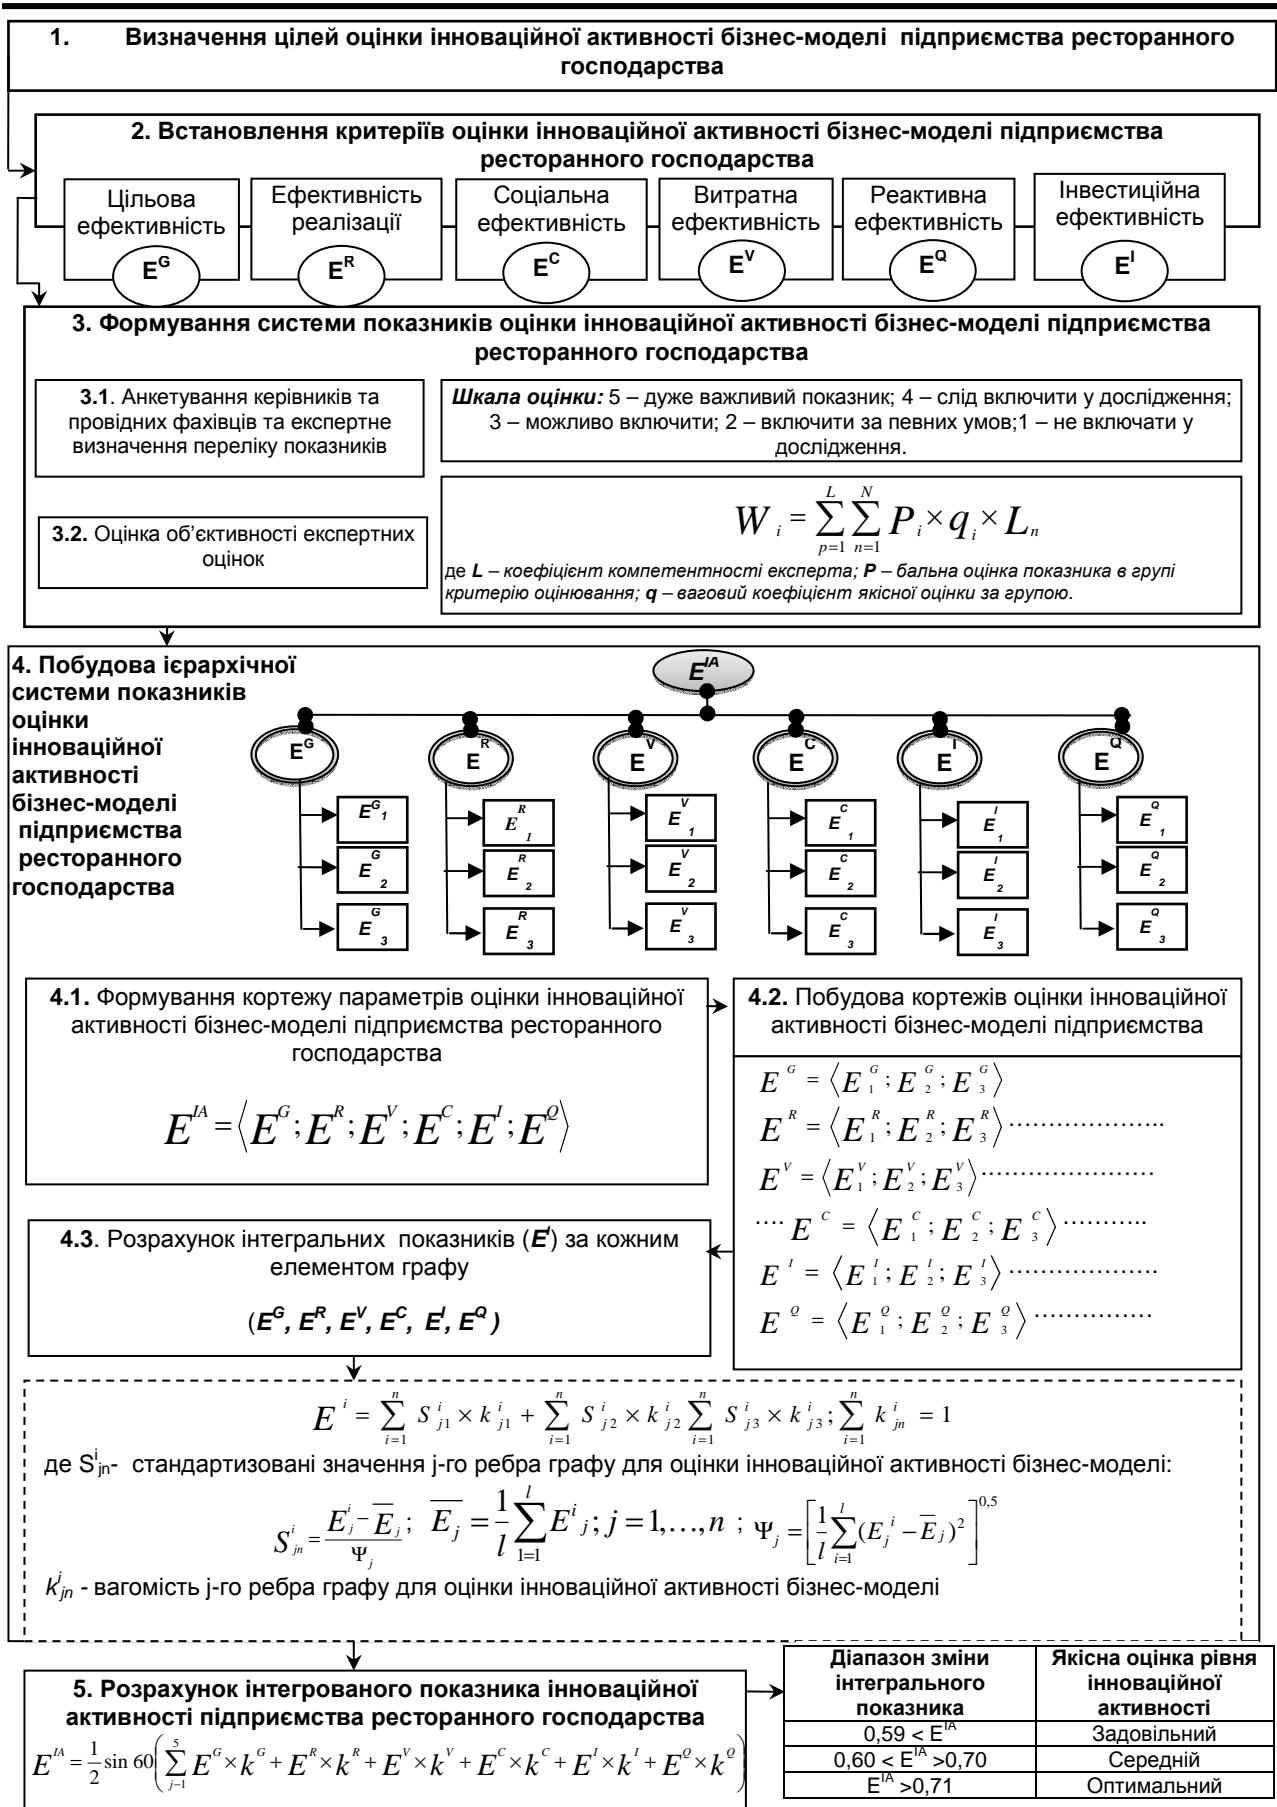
1. Визначення цілей оцінки інноваційної активності бізнес-моделі підприємства ресторанного господарства

2. Встановлення критеріїв оцінки інноваційної активності бізнес-моделі підприємства ресторанного господарства

Цільова ефективність
$E^G$

Ефективність реалізації
$E^R$

Соціальна ефективність
$E^C$

Витратна ефективність
$E^V$

Реактивна ефективність
$E^Q$

Інвестиційна ефективність
$E^I$

3. Формування системи показників оцінки інноваційної активності бізнес-моделі підприємства ресторанного господарства

3.1. Анкетування керівників та провідних фахівців та експертне визначення переліку показників

Шкала оцінки: 5 – дуже важливий показник; 4 – слід включити у дослідження; 3 – можливо включити; 2 – включити за певних умов;1 – не включати у дослідження.

3.2. Оцінка об'єктивності експертних оцінок

$W_i = \sum_{p=1}^{L}\sum_{n=1}^{N} P_i \times q_i \times L_n$

де L – коефіцієнт компетентності експерта; P – бальна оцінка показника в групі критерію оцінювання; q – ваговий коефіцієнт якісної оцінки за групою.

4. Побудова ієрархічної системи показників оцінки інноваційної активності бізнес-моделі підприємства ресторанного господарства

$E^{IA}$

$E^G$ $E^R$ $E^V$ $E^C$ $E^I$ $E^Q$

$E^G_1$ $E^G_2$ $E^G_3$ $E^R_1$ $E^R_2$ $E^R_3$ $E^V_1$ $E^V_2$ $E^V_3$ $E^C_1$ $E^C_2$ $E^C_3$ $E^I_1$ $E^I_2$ $E^I_3$ $E^Q_1$ $E^Q_2$ $E^Q_3$

4.1. Формування кортежу параметрів оцінки інноваційної активності бізнес-моделі підприємства ресторанного господарства

$E^{IA} = \langle E^G; E^R; E^V; E^C; E^I; E^Q \rangle$

4.2. Побудова кортежів оцінки інноваційної активності бізнес-моделі підприємства

$E^G = \langle E^G_1; E^G_2; E^G_3 \rangle$
$E^R = \langle E^R_1; E^R_2; E^R_3 \rangle$……………….
$E^V = \langle E^V_1; E^V_2; E^V_3 \rangle$………………….
…. $E^C = \langle E^C_1; E^C_2; E^C_3 \rangle$……….
$E^I = \langle E^I_1; E^I_2; E^I_3 \rangle$…………………
$E^Q = \langle E^Q_1; E^Q_2; E^Q_3 \rangle$……………

4.3. Розрахунок інтегральних показників ($E^i$) за кожним елементом графу

($E^G, E^R, E^V, E^C, E^I, E^Q$)

$E^i = \sum_{i=1}^{n} S^i_{j1} \times k^i_{j1} + \sum_{i=1}^{n} S^i_{j2} \times k^i_{j2} \sum_{i=1}^{n} S^i_{j3} \times k^i_{j3}; \sum_{i=1}^{n} k^i_{jn} = 1$

де $S^i_{jn}$- стандартизовані значення j-го ребра графу для оцінки інноваційної активності бізнес-моделі:

$S^i_{jn} = \frac{E^i_j - \overline{E}_j}{\Psi_j}$; $\overline{E_j} = \frac{1}{l}\sum_{1=1}^{l} E^i{}_j; j = 1,\ldots,n$ ; $\Psi_j = \left[\frac{1}{l}\sum_{i=1}^{l}(E^i_j - \overline{E}_j)^2\right]^{0,5}$

$k^j_{jn}$ - вагомість j-го ребра графу для оцінки інноваційної активності бізнес-моделі

5. Розрахунок інтегрованого показника інноваційної активності підприємства ресторанного господарства

$E^{IA} = \frac{1}{2}\sin 60\left(\sum_{j-1}^{5} E^G \times k^G + E^R \times k^R + E^V \times k^V + E^C \times k^C + E^I \times k^I + E^Q \times k^Q\right)$

| Діапазон зміни інтегрального показника | Якісна оцінка рівня інноваційної активності |
|---|---|
| 0,59 < $E^{IA}$ | Задовільний |
| 0,60 < $E^{IA}$ >0,70 | Середній |
| $E^{IA}$ >0,71 | Оптимальний |